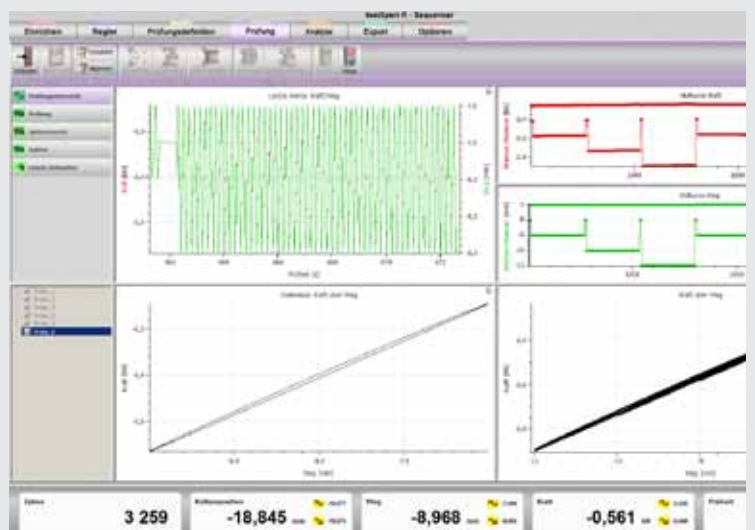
testXpert R - Sequenzer

Einrichten | Regler | Prüfungsdefinition | Prüfung | Analyse | Export | Optionen

Letzte Werte: Kraft/Weg

Prüfzeit [s]

Kraft [kN]

Weg [mm]

Differenz: Kraft über Weg

Kraft über Weg

Weg [mm]

Kraft [kN]

Zyklus
3 259

-18,845

-8,968

-0,561